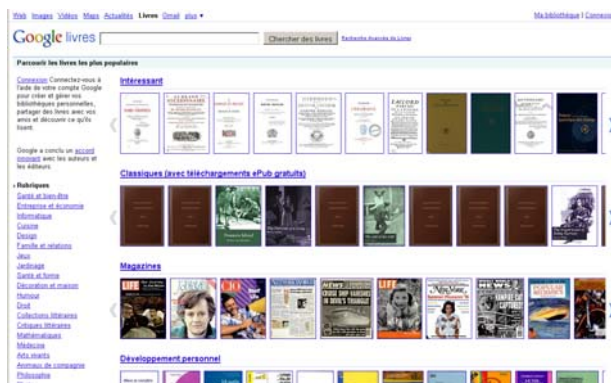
Web Images Vidéos Maps Actualités Livres Gmail plus ▾

Ma bibliothèque | Connex

Google livres

Chercher des livres

Recherche avancée de Livres

Parcourir les livres les plus populaires

Connexion Connectez-vous à l'aide de votre compte Google pour créer et gérer vos bibliothèques personnelles, partager des livres avec vos amis et découvrir ce qu'ils lisent.

Google a conclu un accord nouveau avec les auteurs et les éditeurs.

Rubriques
Santé et bien-être
Entreprise et économie
Informatique
Cuisine
Design
Famille et relations
Jeux
Jardinage
Santé et forme
Décoration et maison
Humour
Droit
Collections littéraires
Critiques littéraires
Mathématiques
Médecine
Arts vivants
Animaux de compagnie
Philosophie

Intéressant

Classiques (avec téléchargements ePub gratuits)

Magazines

LIFE

CIO

LIFE

Développement personnel